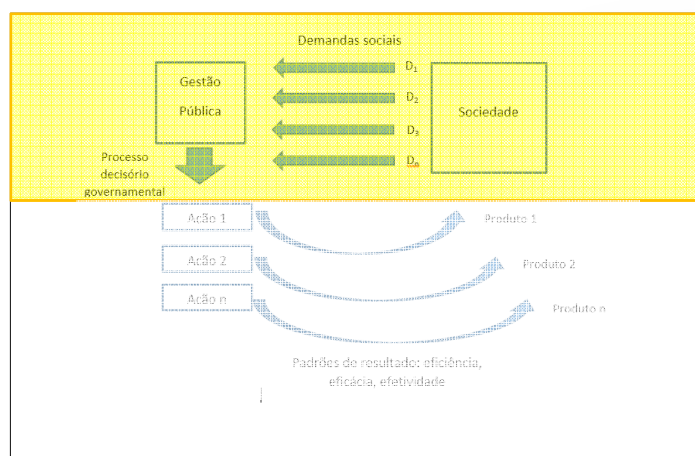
Demandas sociais

Gestão Pública

$D_1$

$D_2$

$D_3$

$D_n$

Sociedade

Processo decisório governamental

Ação 1

Produto 1

Ação 2

Produto 2

Ação n

Produto n

Padrões de resultado: eficiência, eficácia, efetividade